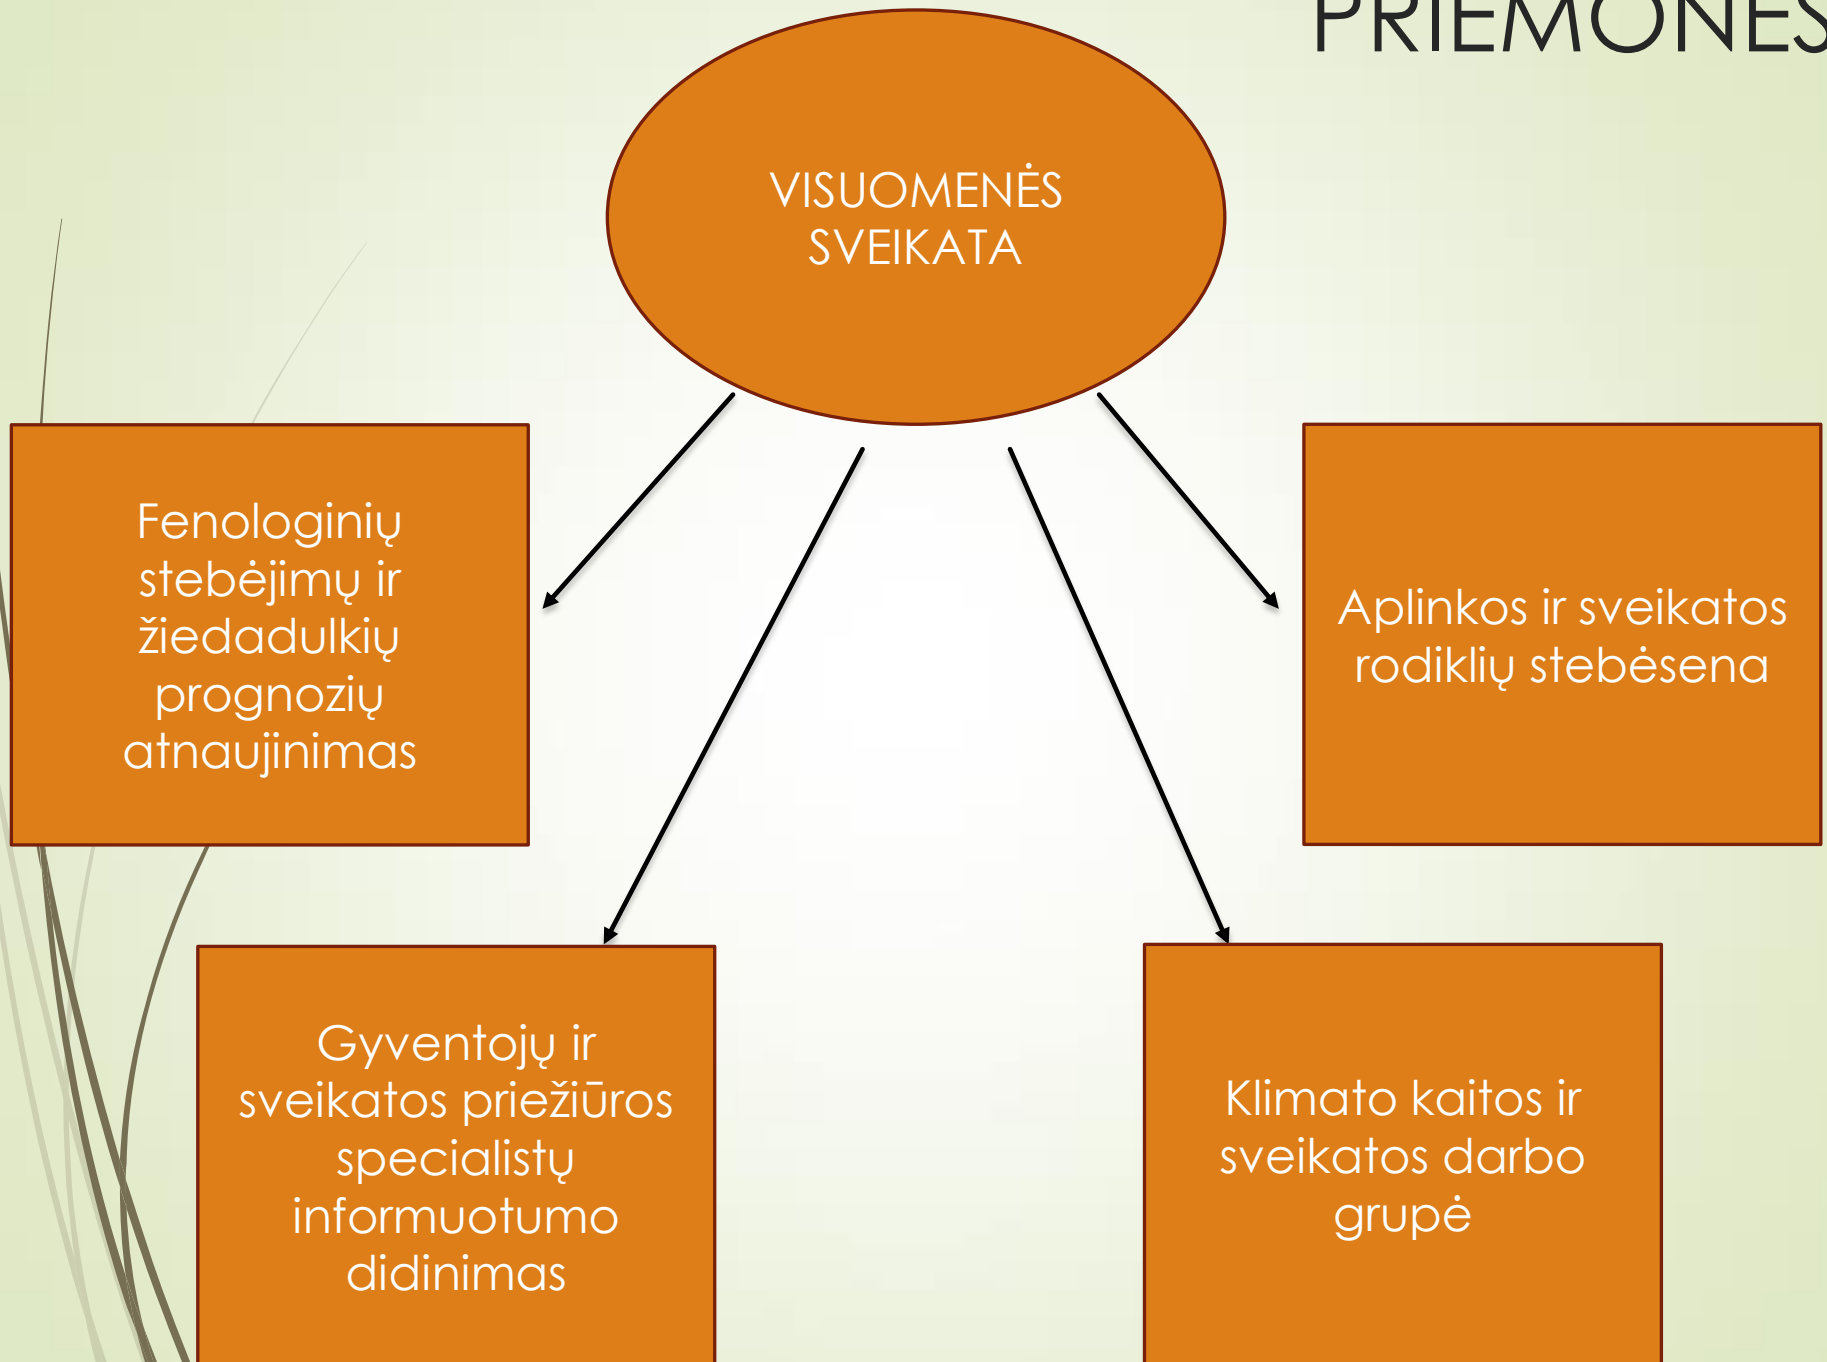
PRIEMONĖS

VISUOMENĖS SVEIKATA

Fenologinių stebėjimų ir žiedadulkių prognozių atnaujinimas

Aplinkos ir sveikatos rodiklių stebėsena

Gyventojų ir sveikatos priežiūros specialistų informuotumo didinimas

Klimato kaitos ir sveikatos darbo grupė